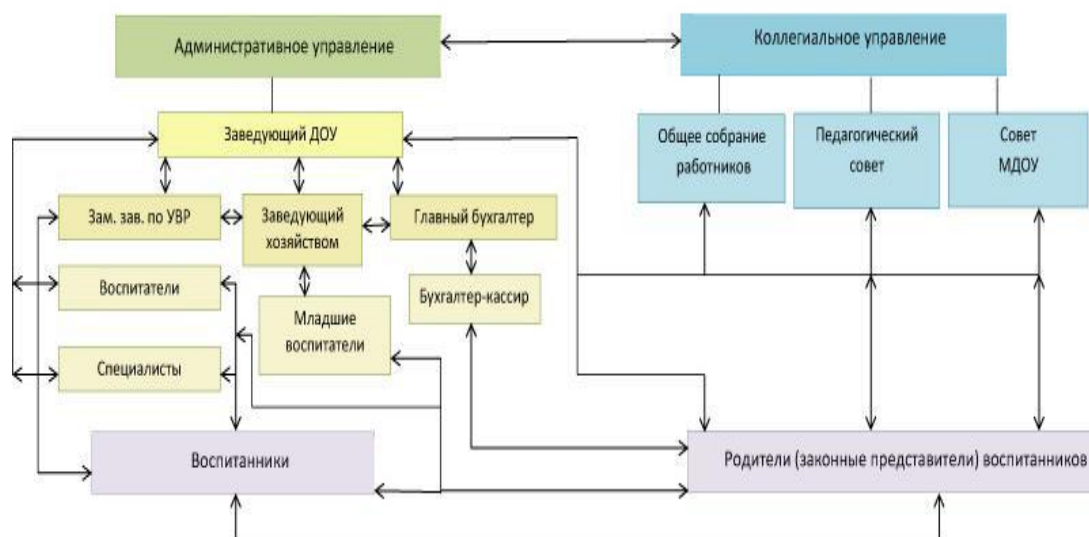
Административное управление

Коллегиальное управление

Заведующий ДОУ

Общее собрание работников

Педагогический совет

Совет МДОУ

Зам. зав. по УВР

Заведующий хозяйством

Главный бухгалтер

Воспитатели

Бухгалтер-кассир

Младшие воспитатели

Специалисты

Воспитанники

Родители (законные представители) воспитанников